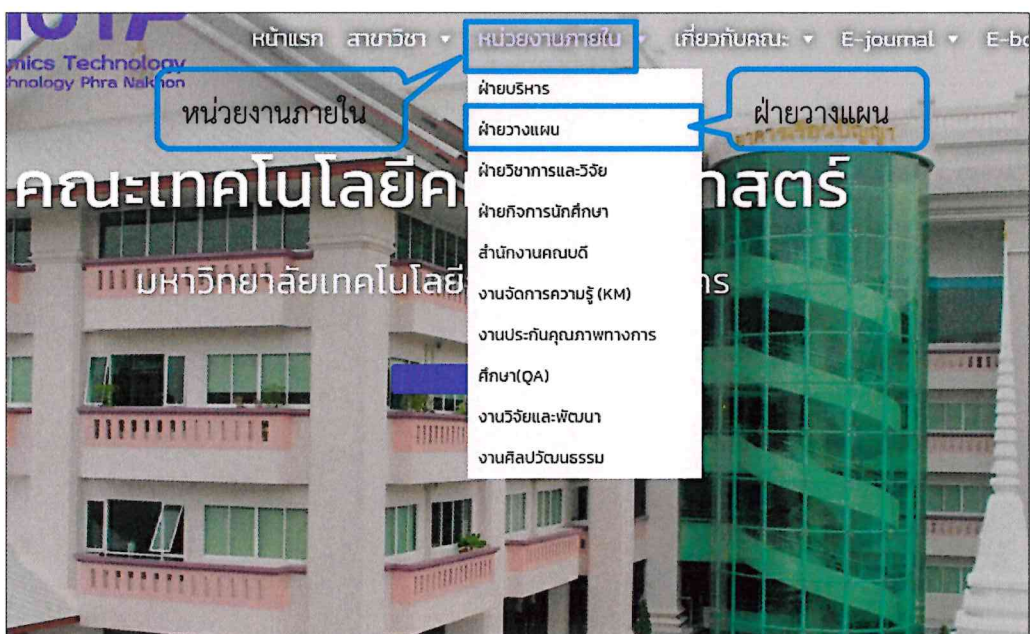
mics Technology
hnology Phra Nakhon

หน้าแรก สาขาวิชา ▾ หน่วยงานภายใน ▾ เกี่ยวกับคณะ ▾ E-journal ▾ E-bo

หน่วยงานภายใน

ฝ่ายวางแผน

ฝ่ายบริหาร
ฝ่ายวางแผน
ฝ่ายวิชาการและวิจัย
ฝ่ายกิจการนักศึกษา
สำนักงานคณบดี
งานจัดการความรู้ (KM)
งานประกันคุณภาพทางการศึกษา(QA)
งานวิจัยและพัฒนา
งานศิลปวัฒนธรรม

คณะเทคโนโลยีค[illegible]าสตร์

มหาวิทยาลัยเทคโนโลยี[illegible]ร